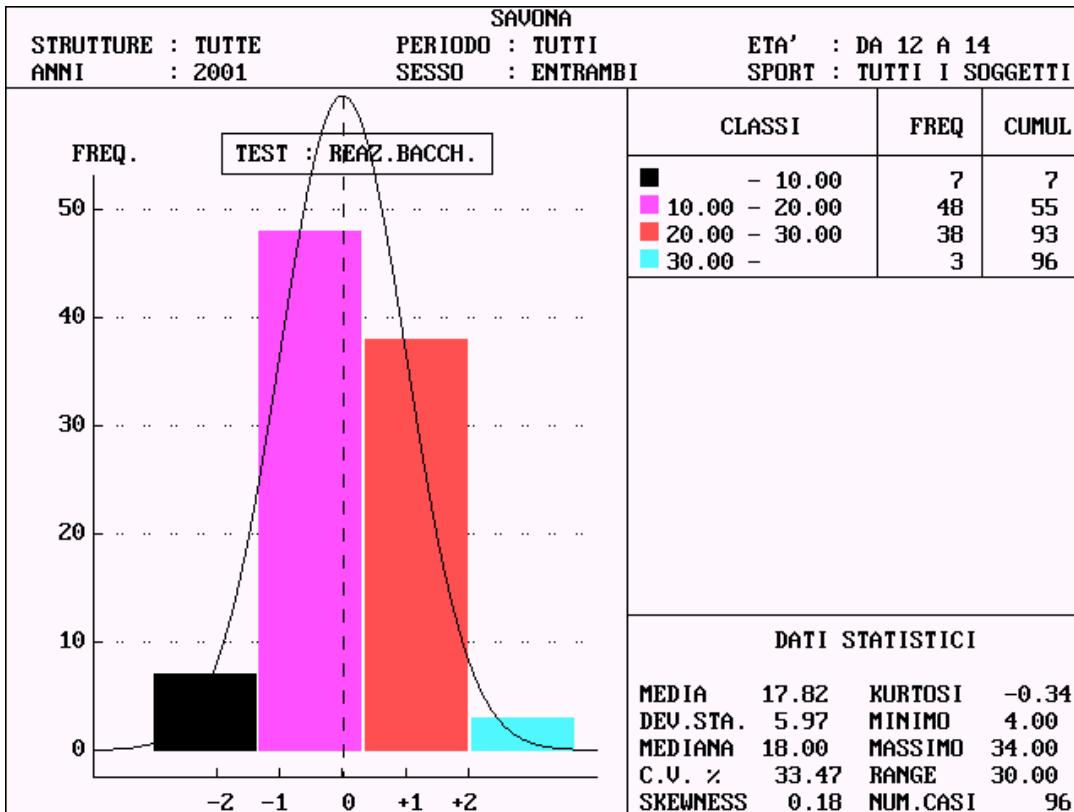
SAVONA

STRUTTURE : TUTTE
ANNI : 2001

PERIODO : TUTTI
SESSO : ENTRAMBI

ETA' : DA 12 A 14
SPORT : TUTTI I SOGGETTI

FREQ.

TEST : REAZ.BACCH.

50
40
30
20
10
0

-2 -1 0 +1 +2

| CLASSI | FREQ | CUMUL |
|---|---|---|
| - 10.00 | 7 | 7 |
| 10.00 - 20.00 | 48 | 55 |
| 20.00 - 30.00 | 38 | 93 |
| 30.00 - | 3 | 96 |

DATI STATISTICI

| | | | |
|---|---|---|---|
| MEDIA | 17.82 | KURTOSI | -0.34 |
| DEV.STA. | 5.97 | MINIMO | 4.00 |
| MEDIANA | 18.00 | MASSIMO | 34.00 |
| C.V. % | 33.47 | RANGE | 30.00 |
| SKEWNESS | 0.18 | NUM.CASI | 96 |